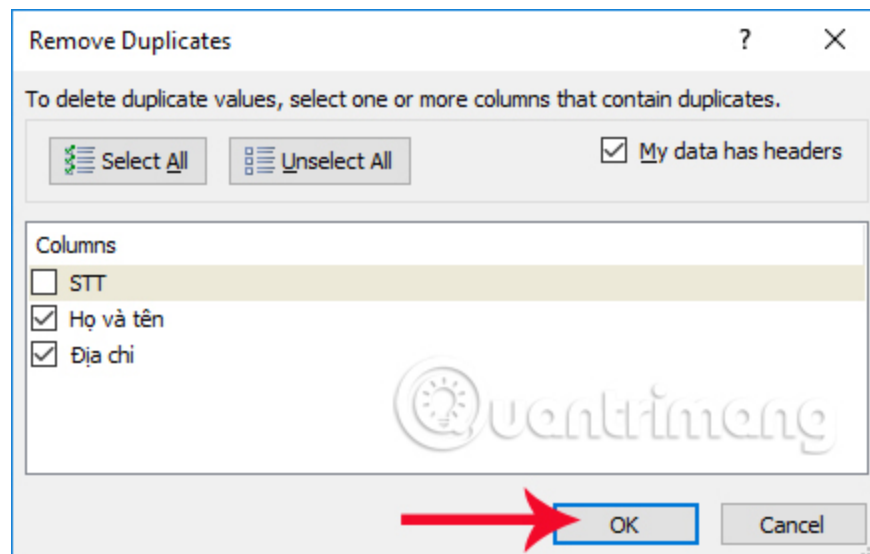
Remove Duplicates

?

To delete duplicate values, select one or more columns that contain duplicates.

Select All

Unselect All

My data has headers

Columns

STT

Họ và tên

Địa chỉ

Quantrimang

OK

Cancel